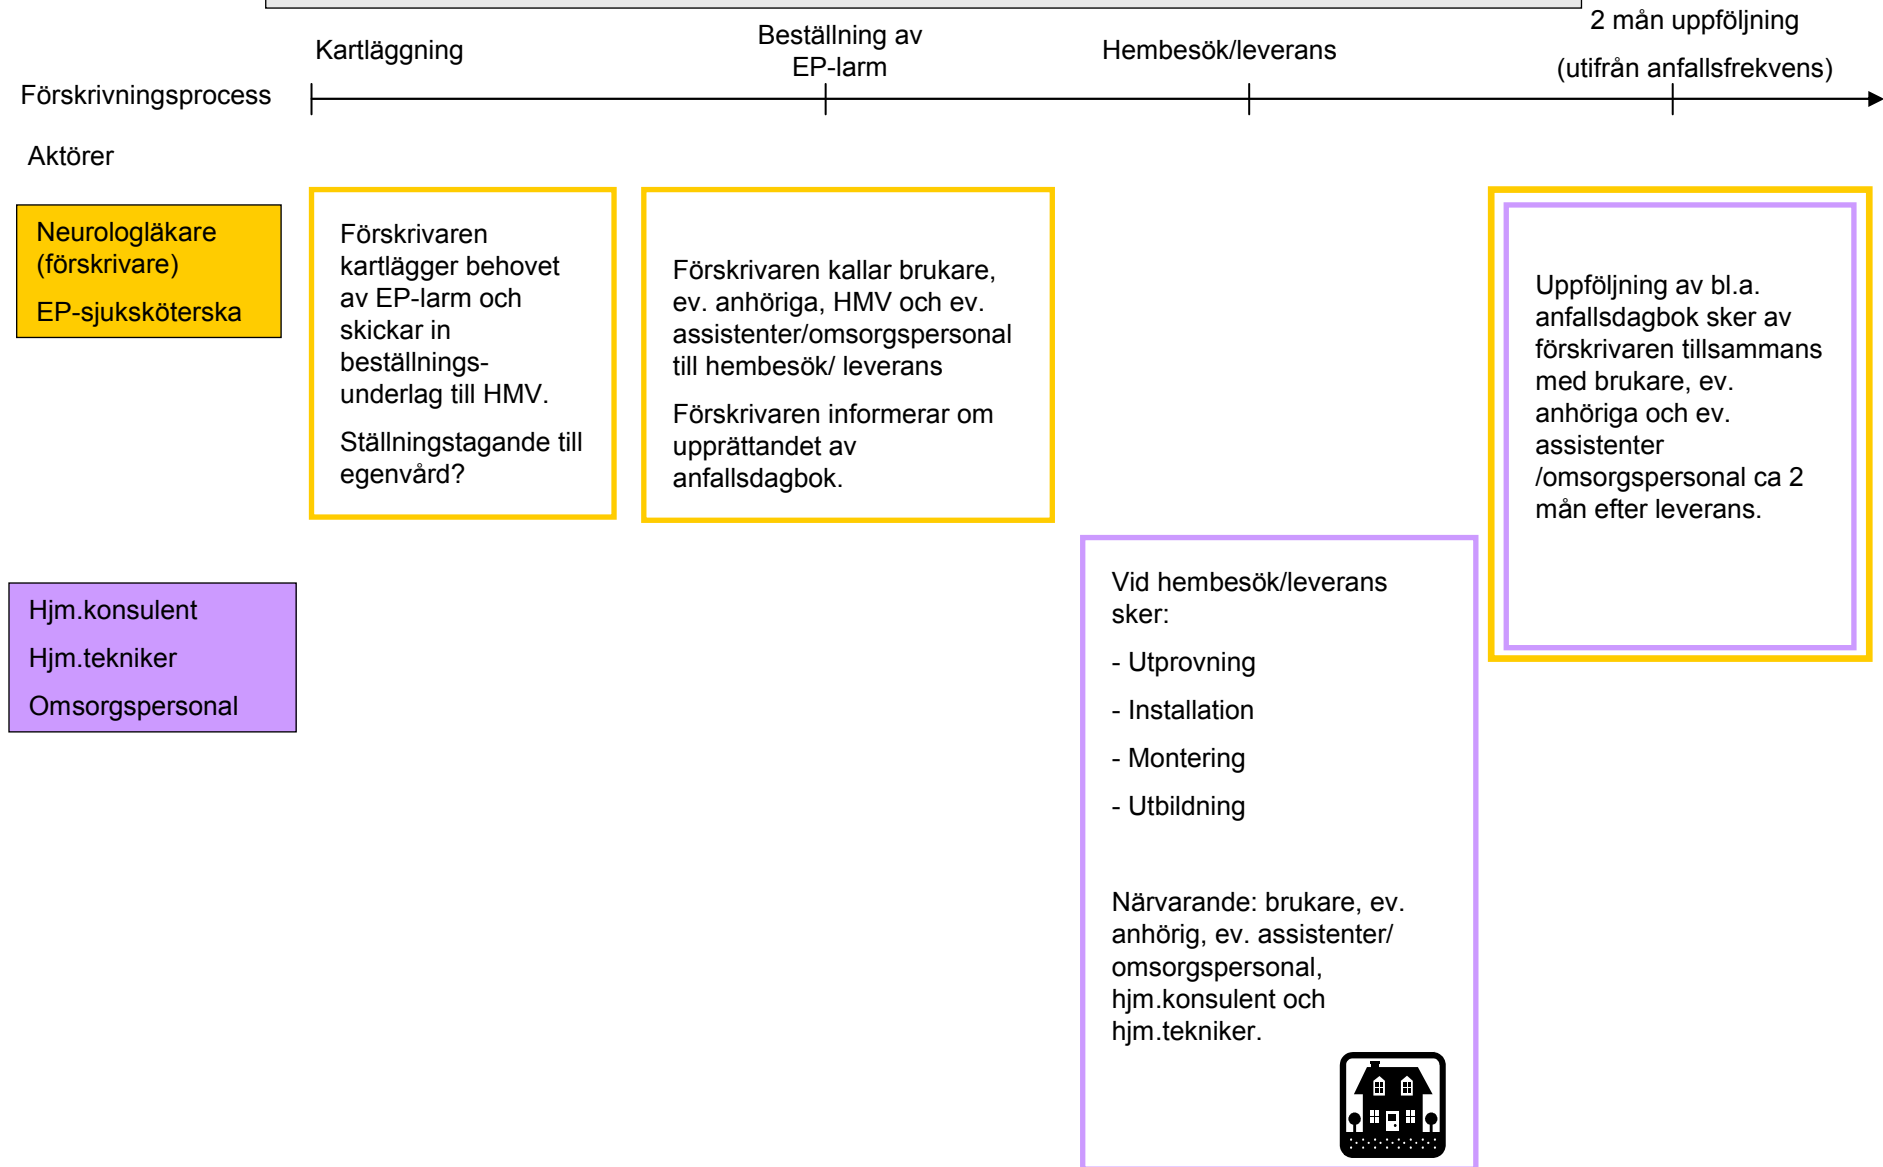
Förskrivningsprocess

Kartläggning

Beställning av EP-larm

Hembesök/leverans

2 mån uppföljning

(utifrån anfallsfrekvens)

Aktörer

Neurologläkare (förskrivare)

EP-sjuksköterska

Förskrivaren kartlägger behovet av EP-larm och skickar in beställningsunderlag till HMV.

Ställningstagande till egenvård?

Förskrivaren kallar brukare, ev. anhöriga, HMV och ev. assistenter/omsorgspersonal till hembesök/ leverans

Förskrivaren informerar om upprättandet av anfallsdagbok.

Uppföljning av bl.a. anfallsdagbok sker av förskrivaren tillsammans med brukare, ev. anhöriga och ev. assistenter /omsorgspersonal ca 2 mån efter leverans.

Hjm.konsulent

Hjm.tekniker

Omsorgspersonal

Vid hembesök/leverans sker:

- Utprovning

- Installation

- Montering

- Utbildning

Närvarande: brukare, ev. anhörig, ev. assistenter/ omsorgspersonal, hjm.konsulent och hjm.tekniker.